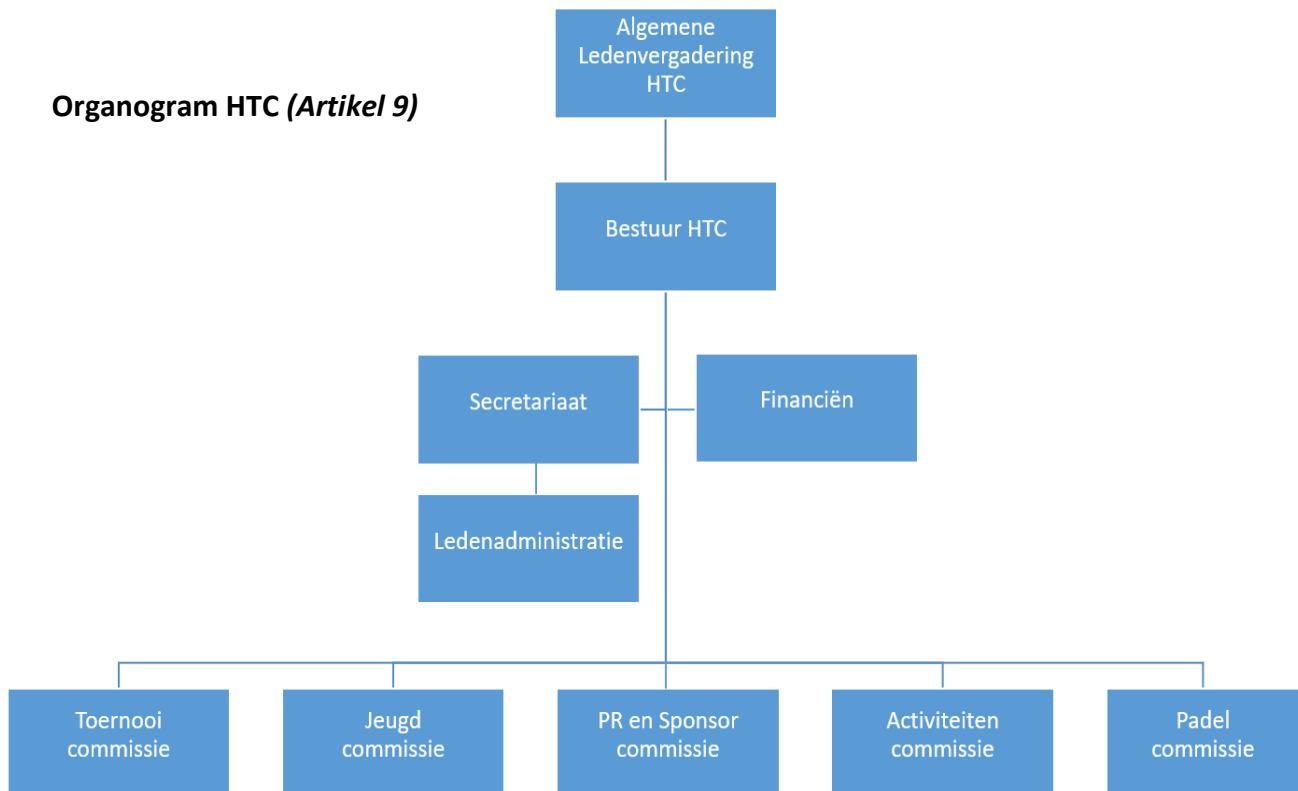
Organogram HTC *(Artikel 9)*

Algemene Ledenvergadering HTC

Bestuur HTC

Secretariaat

Financiën

Ledenadministratie

Toernooi commissie

Jeugd commissie

PR en Sponsor commissie

Activiteiten commissie

Padel commissie